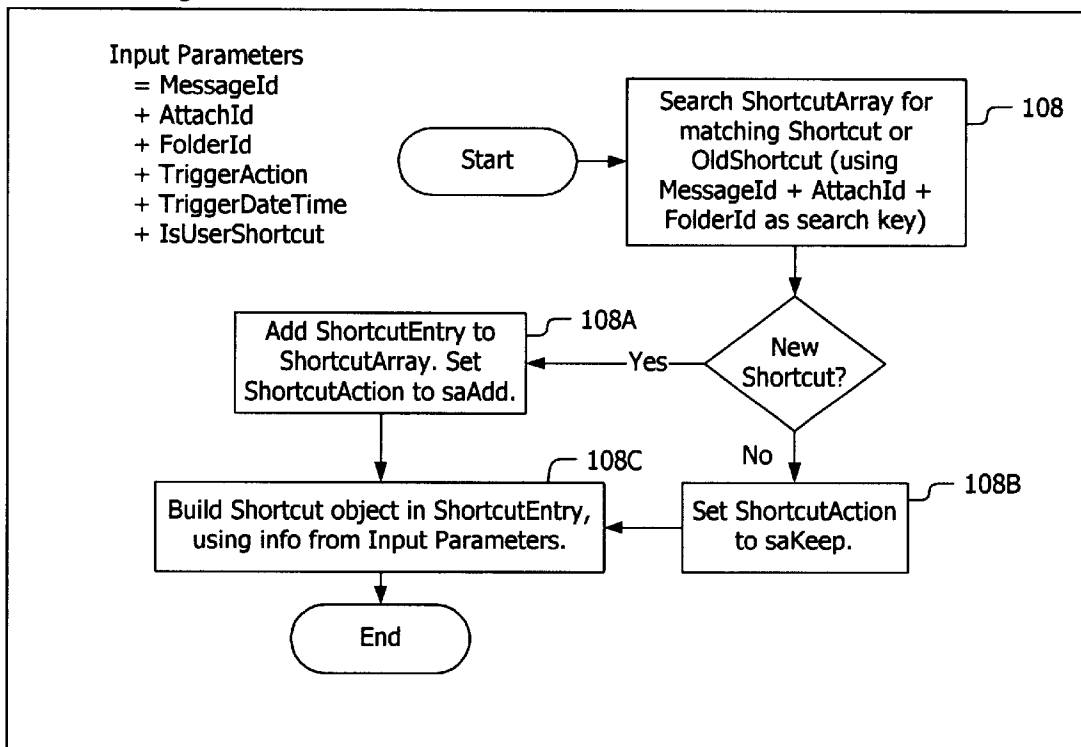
Input Parameters
= MessageId
+ AttachId
+ FolderId
+ TriggerAction
+ TriggerDateTime
+ IsUserShortcut

Start

Search ShortcutArray for matching Shortcut or OldShortcut (using MessageId + AttachId + FolderId as search key)

108

New Shortcut?

Yes

Add ShortcutEntry to ShortcutArray. Set ShortcutAction to saAdd.

108A

No

Set ShortcutAction to saKeep.

108B

Build Shortcut object in ShortcutEntry, using info from Input Parameters.

108C

End